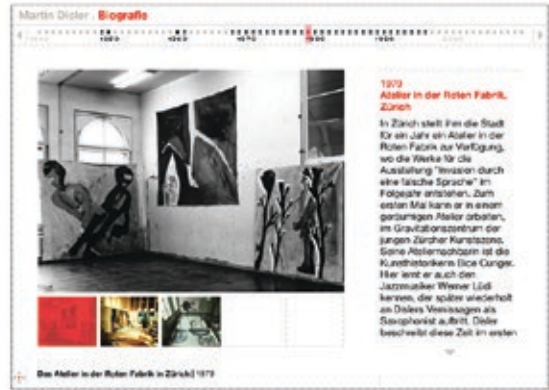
Martin Disler . Biografie

1970 1975 1980 1985 1990

1979
Atelier in der Roten Fabrik, Zürich

In Zürich stellt ihm die Stadt für ein Jahr ein Atelier in der Roten Fabrik zur Verfügung, wo die Werke für die Ausstellung "Invasion durch eine falsche Sprache" im Folgejahr entstehen. Zum ersten Mal kann er in einem geräumigen Atelier arbeiten, im Gravitationszentrum der jungen Zürcher Kunstszene. Seine Ateliernachbarin ist die Kunsthistorikerin Bice Curiger. Hier lernt er auch den Jazzmusiker Wiener Lüdi kennen, der später wiederholt an Dislers Vernissagen als Saxophonist auftritt. Disler beschreibt diese Zeit im ersten

Das Atelier in der Roten Fabrik in Zürich | 1979